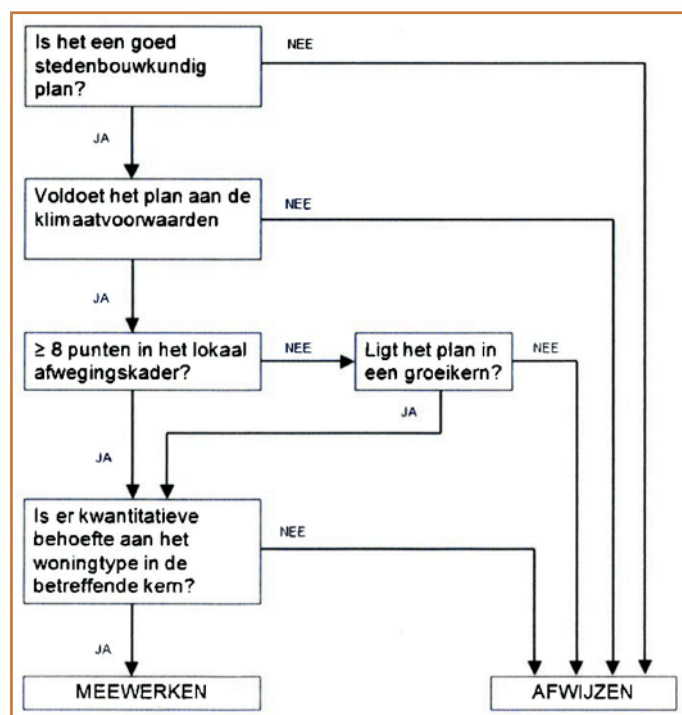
Is het een goed stedenbouwkundig plan?

NEE

JA

Voldoet het plan aan de klimaatvoorwaarden

NEE

JA

≥ 8 punten in het lokaal afwegingskader?

NEE

Ligt het plan in een groeikern?

NEE

JA

JA

Is er kwantitatieve behoefte aan het woningtype in de betreffende kern?

NEE

JA

MEEWERKEN

AFWIJZEN